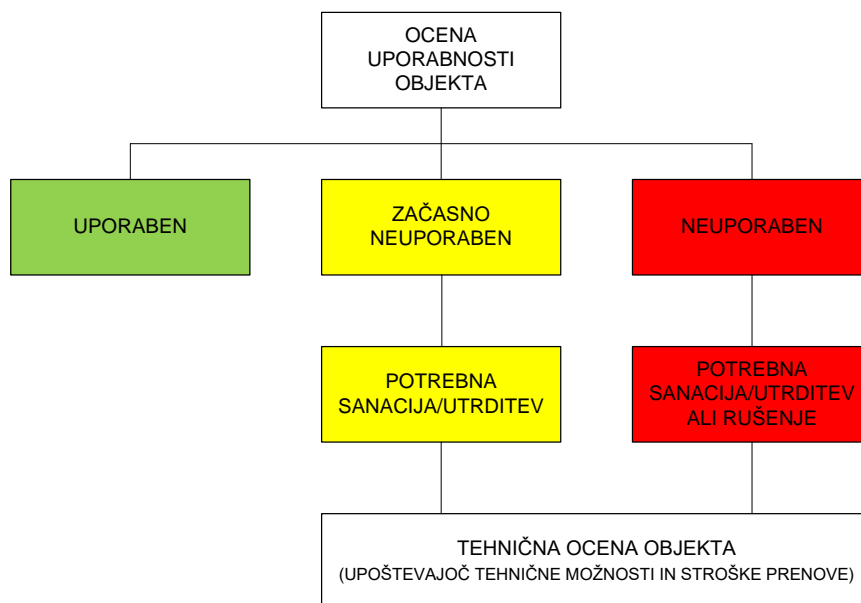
OCENA UPORABNOSTI OBJEKTA

UPORABEN

ZAČASNO NEUPORABEN

NEUPORABEN

POTREBNA SANACIJA/UTRDITEV

POTREBNA SANACIJA/UTRDITEV ALI RUŠENJE

TEHNIČNA OCENA OBJEKTA
(UPOŠTEVAJOČ TEHNIČNE MOŽNOSTI IN STROŠKE PRENOVE)